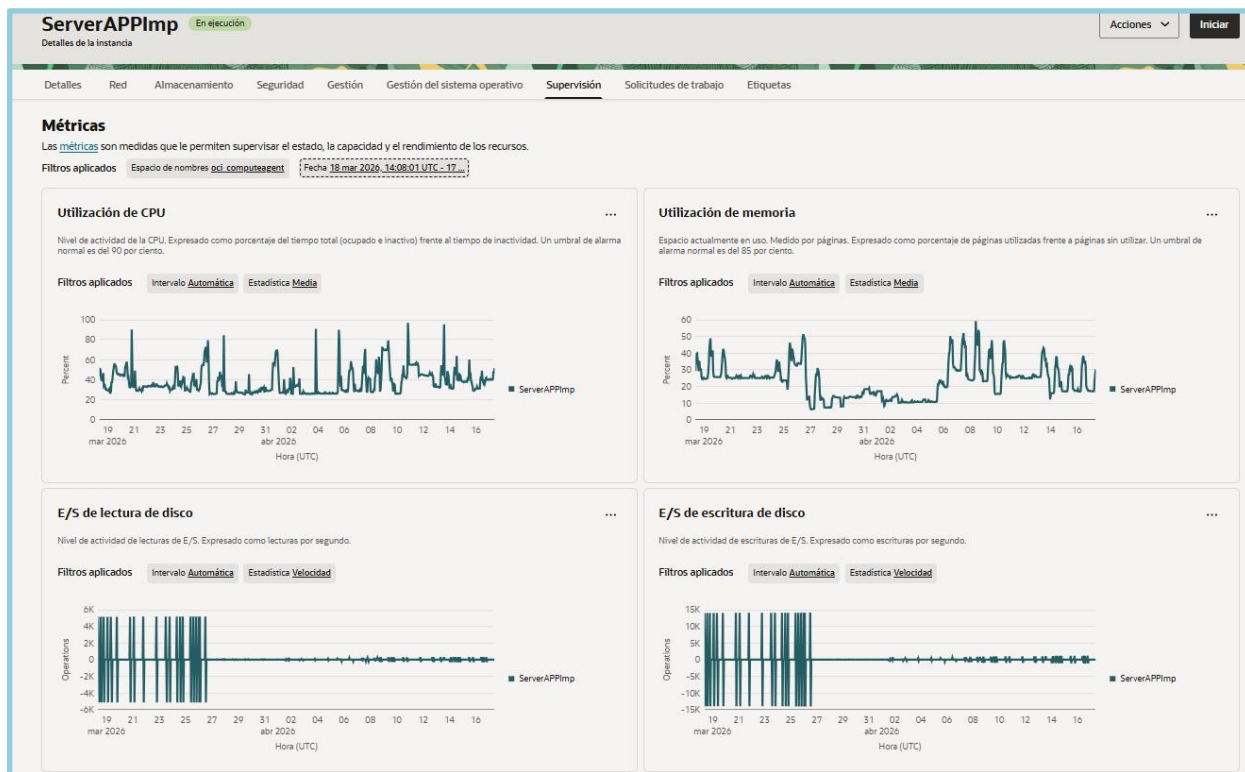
ServerAPPImp En ejecución
Detalles de la instancia

Acciones Iniciar

Detalles Red Almacenamiento Seguridad Gestión Gestión del sistema operativo Supervisión Solicitudes de trabajo Etiquetas

Métricas
Las métricas son medidas que le permiten supervisar el estado, la capacidad y el rendimiento de los recursos.
Filtros aplicados Espacio de nombres oci_computeagent Fecha 18 mar 2026, 14:08:01 UTC - 17 ...

Utilización de CPU ...
Nivel de actividad de la CPU. Expresado como porcentaje del tiempo total (ocupado e inactivo) frente al tiempo de inactividad. Un umbral de alarma normal es del 90 por ciento.
Filtros aplicados Intervalo Automática Estadística Media
100 80 60 40 20 0
Percent
19 21 23 25 27 29 31 02 04 06 08 10 12 14 16
mar 2026 abr 2026
Hora (UTC)
ServerAPPImp

Utilización de memoria ...
Espacio actualmente en uso. Medido por páginas. Expresado como porcentaje de páginas utilizadas frente a páginas sin utilizar. Un umbral de alarma normal es del 85 por ciento.
Filtros aplicados Intervalo Automática Estadística Media
60 50 40 30 20 10 0
Percent
19 21 23 25 27 29 31 02 04 06 08 10 12 14 16
mar 2026 abr 2026
Hora (UTC)
ServerAPPImp

E/S de lectura de disco ...
Nivel de actividad de lecturas de E/S. Expresado como lecturas por segundo.
Filtros aplicados Intervalo Automática Estadística Velocidad
6K 4K 2K 0 -2K -4K -6K
Operations
19 21 23 25 27 29 31 02 04 06 08 10 12 14 16
mar 2026 abr 2026
Hora (UTC)
ServerAPPImp

E/S de escritura de disco ...
Nivel de actividad de escrituras de E/S. Expresado como escrituras por segundo.
Filtros aplicados Intervalo Automática Estadística Velocidad
15K 10K 5K 0 -5K -10K -15K
Operations
19 21 23 25 27 29 31 02 04 06 08 10 12 14 16
mar 2026 abr 2026
Hora (UTC)
ServerAPPImp